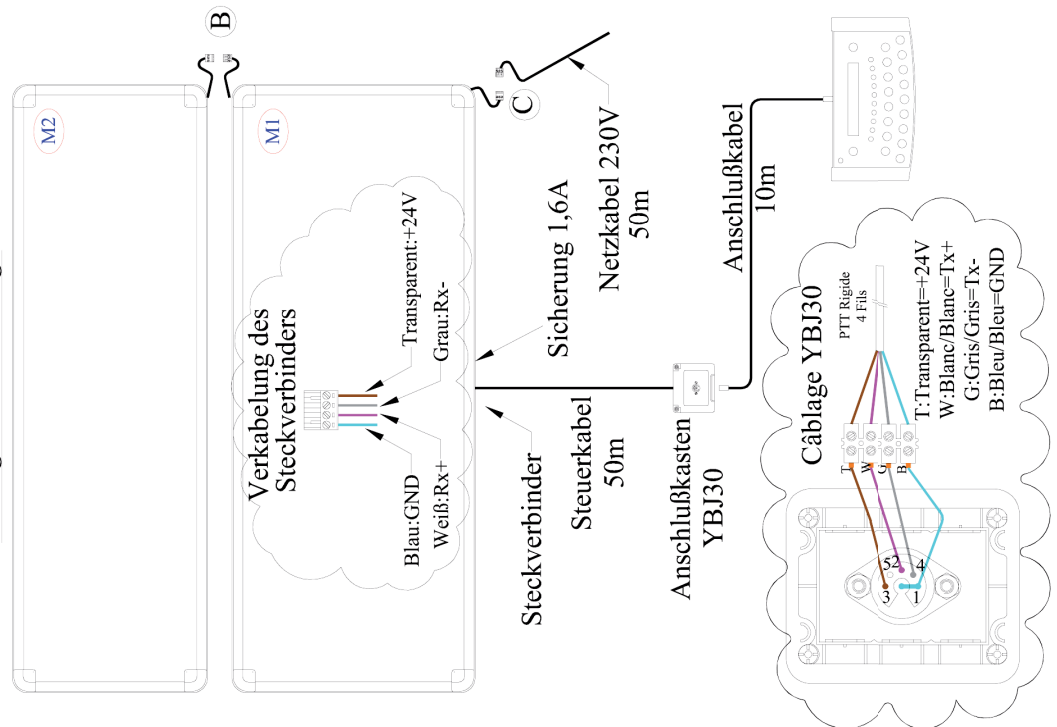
B

M2

M1

C

Netzkabel 230V
50m

Sicherung 1,6A

Anschlußkabel
10m

Verkabelung des
Steckverbinders

Transparent:+24V
Grau:Rx-
Blau:GND
Weiß:Rx+

Steckverbinder

Steuerkabel
50m

Anschlußkasten
YBJ30

Câblage YBJ30

PTT Rigide
4 Fils

T:Transparent=+24V
W:Blanc/Blanc=Tx+
G:Gris/Gris=Tx-
B:Bleu/Bleu=GND

T W G B

5 2
3 4
1